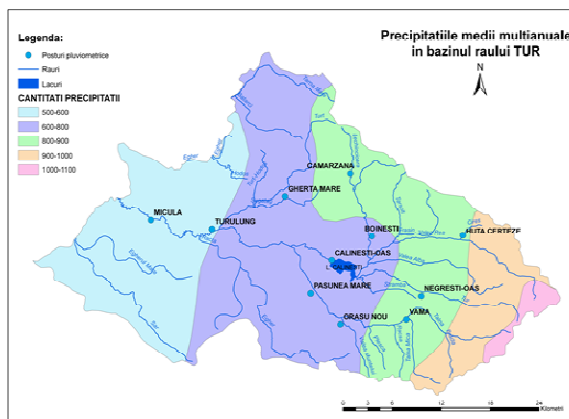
Legenda:

Posturi pluviometrice

Rauri

Lacuri

CANTITATI PRECIPITATII

500-600

600-800

800-900

900-1000

1000-1100

Precipitatiile medii multianuale in bazinul raului TUR

N

CAMARZANA

GHERTA MARE

MICULA

TURULUNG

BOINESTI

HUTA CERTEZE

CALINESTI-OAS

PASUNEA MARE

NEGRESTI-OAS

GRASU NOU

VAMA

0 3 6 12 18 24 Kilometri